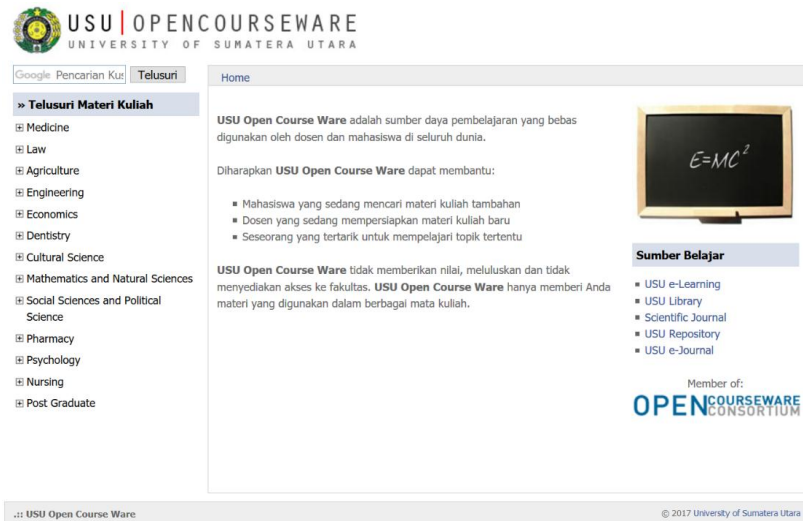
USU | OPENCOURSEWARE
UNIVERSITY OF SUMATERA UTARA

Google Pencarian Kus Telusuri

Home

» Telusuri Materi Kuliah

⊞ Medicine
⊞ Law
⊞ Agriculture
⊞ Engineering
⊞ Economics
⊞ Dentistry
⊞ Cultural Science
⊞ Mathematics and Natural Sciences
⊞ Social Sciences and Political Science
⊞ Pharmacy
⊞ Psychology
⊞ Nursing
⊞ Post Graduate

**USU Open Course Ware** adalah sumber daya pembelajaran yang bebas digunakan oleh dosen dan mahasiswa di seluruh dunia.

Diharapkan **USU Open Course Ware** dapat membantu:

- Mahasiswa yang sedang mencari materi kuliah tambahan
- Dosen yang sedang mempersiapkan materi kuliah baru
- Seseorang yang tertarik untuk mempelajari topik tertentu

**USU Open Course Ware** tidak memberikan nilai, meluluskan dan tidak menyediakan akses ke fakultas. **USU Open Course Ware** hanya memberi Anda materi yang digunakan dalam berbagai mata kuliah.

$E=MC^2$

Sumber Belajar

- USU e-Learning
- USU Library
- Scientific Journal
- USU Repository
- USU e-Journal

Member of:
OPEN COURSEWARE CONSORTIUM

.:: USU Open Course Ware

© 2017 University of Sumatera Utara